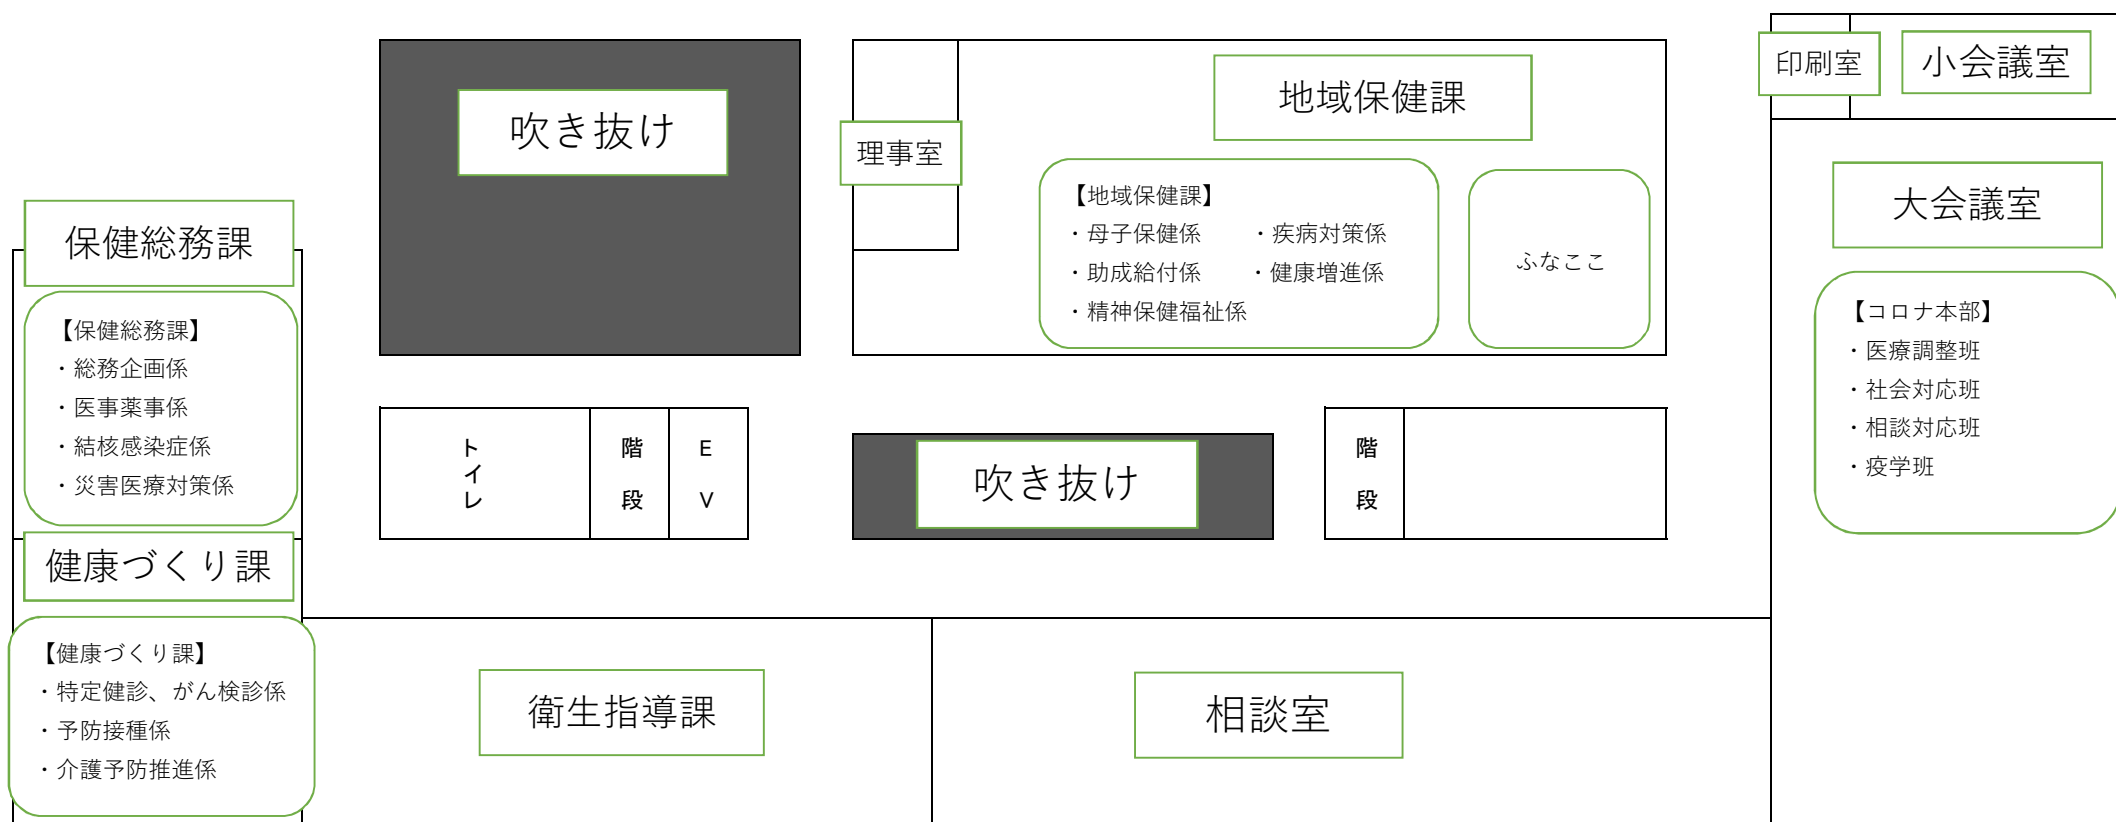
吹き抜け

理事室

地域保健課

【地域保健課】
・母子保健係　・疾病対策係
・助成給付係　・健康増進係
・精神保健福祉係

ふなここ

印刷室

小会議室

大会議室

【コロナ本部】
・医療調整班
・社会対応班
・相談対応班
・疫学班

保健総務課

【保健総務課】
・総務企画係
・医事薬事係
・結核感染症係
・災害医療対策係

トイレ

階段

EV

吹き抜け

階段

健康づくり課

【健康づくり課】
・特定健診、がん検診係
・予防接種係
・介護予防推進係

衛生指導課

相談室